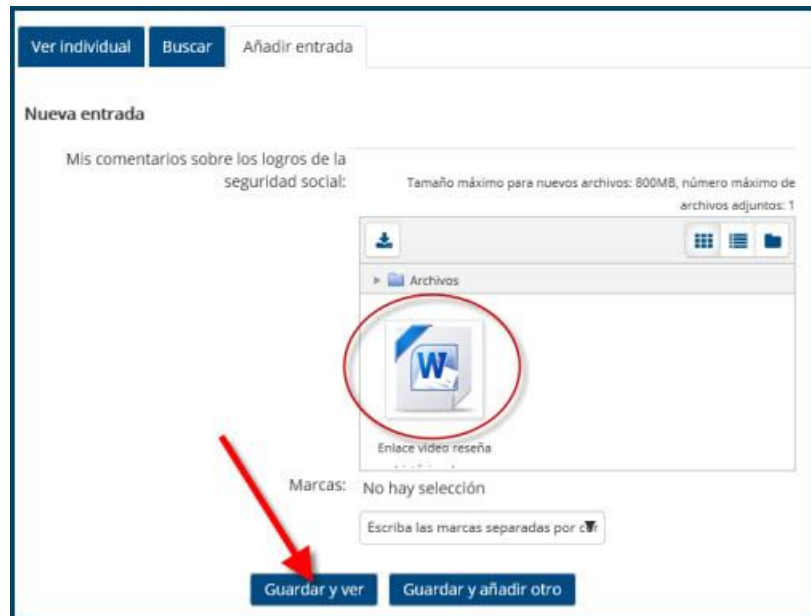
Ver individual Buscar Añadir entrada

Nueva entrada

Mis comentarios sobre los logros de la seguridad social:

Tamaño máximo para nuevos archivos: 800MB, número máximo de archivos adjuntos: 1

Archivos

W

Enlace video reseña

Marcas: No hay selección

Escriba las marcas separadas por c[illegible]

Guardar y ver Guardar y añadir otro